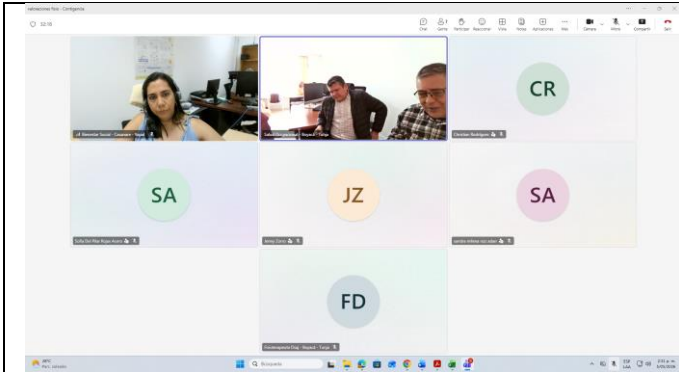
Valoraciones Pato - Contigencia

32:18

Chat Gente Participar Reaccionar Vista Notas Aplicaciones Más Cámara Micro Compartir Salir

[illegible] Bienestar Social - Casanare - Yopal

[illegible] - Boyacá - Tunja

CR

Christian Rodriguez

SA

Sofía Del Mar Rojas Acero

JZ

Anny Zona

SA

sandra milena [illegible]

FD

Fisioterapeuta Diaz - Boyacá - Tunja

Buscar

ESP LAA